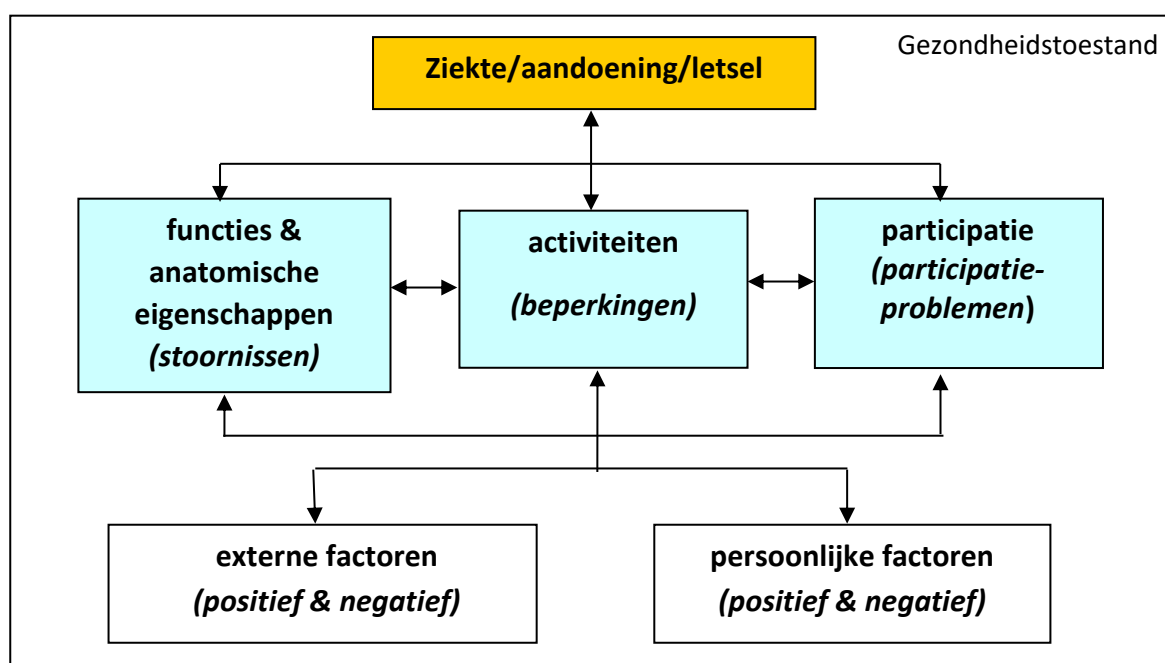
Gezondheidstoestand

Ziekte/aandoening/letsel

functies & anatomische eigenschappen
(stoornissen)

activiteiten
(beperkingen)

participatie
(participatieproblemen)

externe factoren
(positief & negatief)

persoonlijke factoren
(positief & negatief)